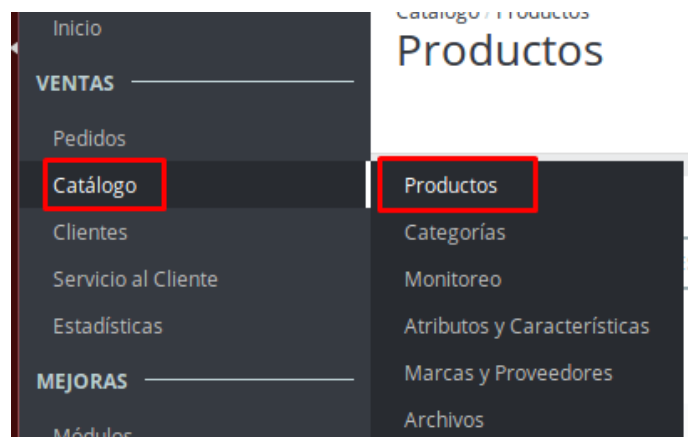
Inicio
VENTAS
Pedidos
Catálogo
Clientes
Servicio al Cliente
Estadísticas
MEJORAS
Módulos

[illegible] / Productos
Productos

Productos
Categorías
Monitoreo
Atributos y Características
Marcas y Proveedores
Archivos